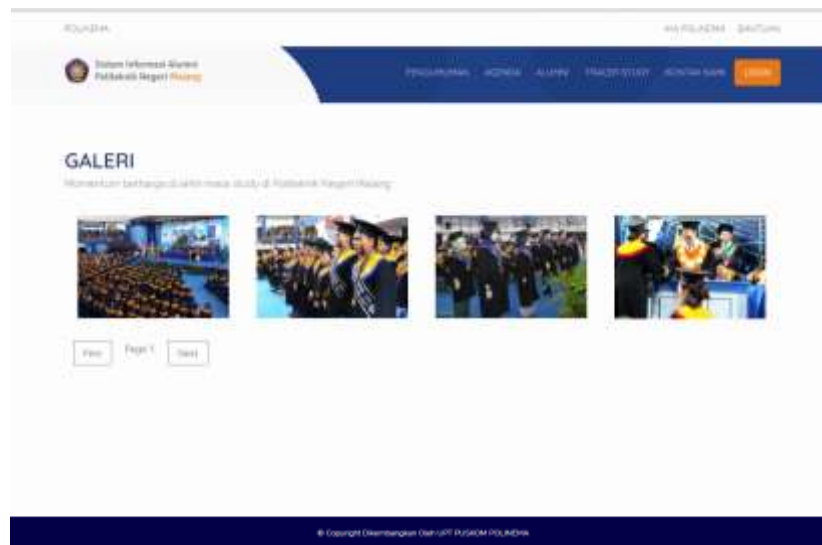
POLINEMA

IKA POLINEMA BANTUAN

Sistem Informasi Alumni Politeknik Negeri Malang

PENGUMUMAN AGENDA ALUMNI TRACER STUDY KONTAK KAMI LOGIN

GALERI

Momentum berharga di akhir masa study di Politeknik Negeri Malang

Prev Page 1 Next

© Copyright Dikembangkan Oleh UPT PUSKOM POLINEMA